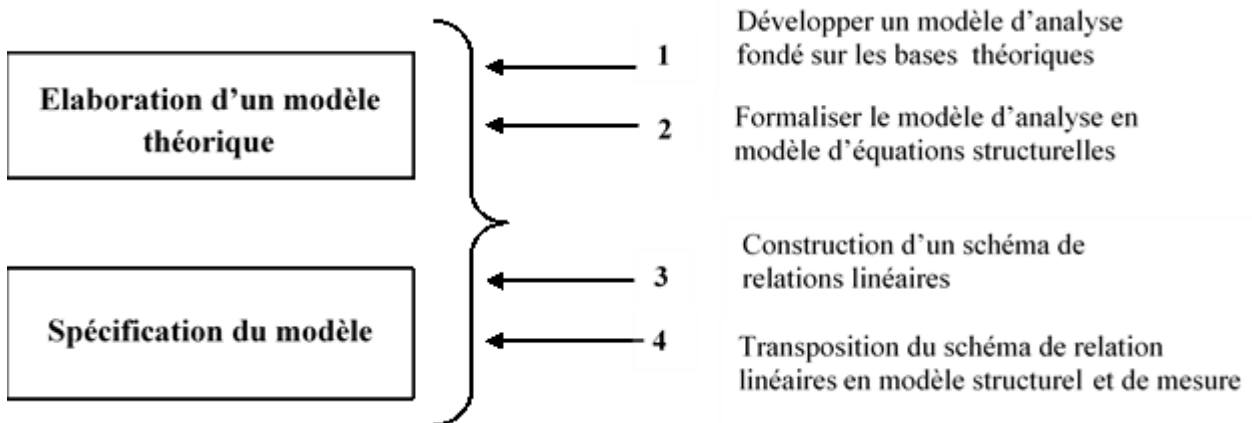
Elaboration d'un modèle théorique

1 Développer un modèle d'analyse fondé sur les bases théoriques

2 Formaliser le modèle d'analyse en modèle d'équations structurelles

Spécification du modèle

3 Construction d'un schéma de relations linéaires

4 Transposition du schéma de relation linéaires en modèle structurel et de mesure